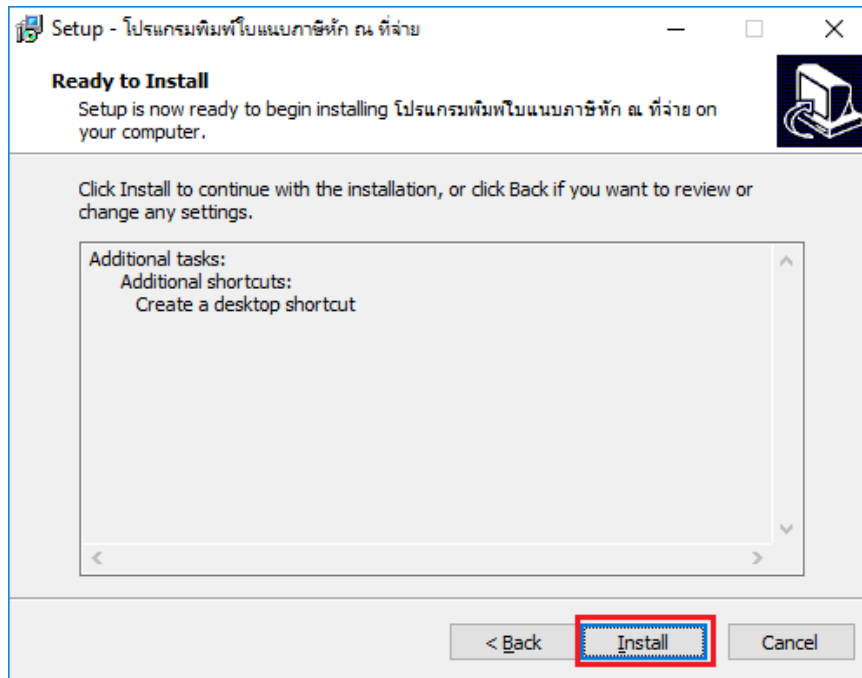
Setup - โปรแกรมพิมพ์ใบแนบภาษีหัก ณ ที่จ่าย

Ready to Install

Setup is now ready to begin installing โปรแกรมพิมพ์ใบแนบภาษีหัก ณ ที่จ่าย on your computer.

Click Install to continue with the installation, or click Back if you want to review or change any settings.

Additional tasks:
Additional shortcuts:
Create a desktop shortcut

< Back
Install
Cancel